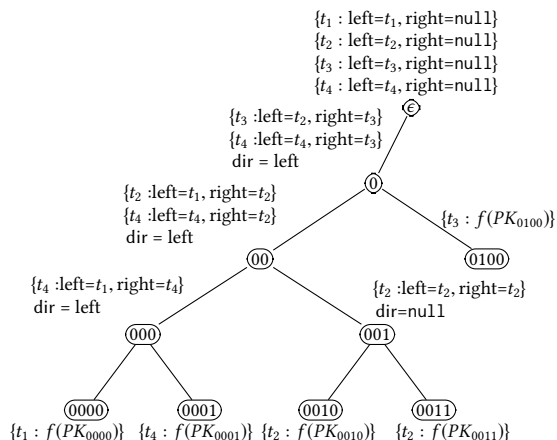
$\{t_1$ : left=$t_1$, right=null$\}$
$\{t_2$ : left=$t_2$, right=null$\}$
$\{t_3$ : left=$t_3$, right=null$\}$
$\{t_4$ : left=$t_4$, right=null$\}$

$\epsilon$

$\{t_3$ :left=$t_2$, right=$t_3\}$
$\{t_4$ :left=$t_4$, right=$t_3\}$
dir = left

0

$\{t_2$ :left=$t_1$, right=$t_2\}$
$\{t_4$ :left=$t_4$, right=$t_2\}$
dir = left

$\{t_3 : f(PK_{0100})\}$

00

0100

$\{t_4$ :left=$t_1$, right=$t_4\}$
dir = left

$\{t_2$ :left=$t_2$, right=$t_2\}$
dir=null

000

001

0000

0001

0010

0011

$\{t_1 : f(PK_{0000})\}$ $\{t_4 : f(PK_{0001})\}$ $\{t_2 : f(PK_{0010})\}$ $\{t_2 : f(PK_{0011})\}$